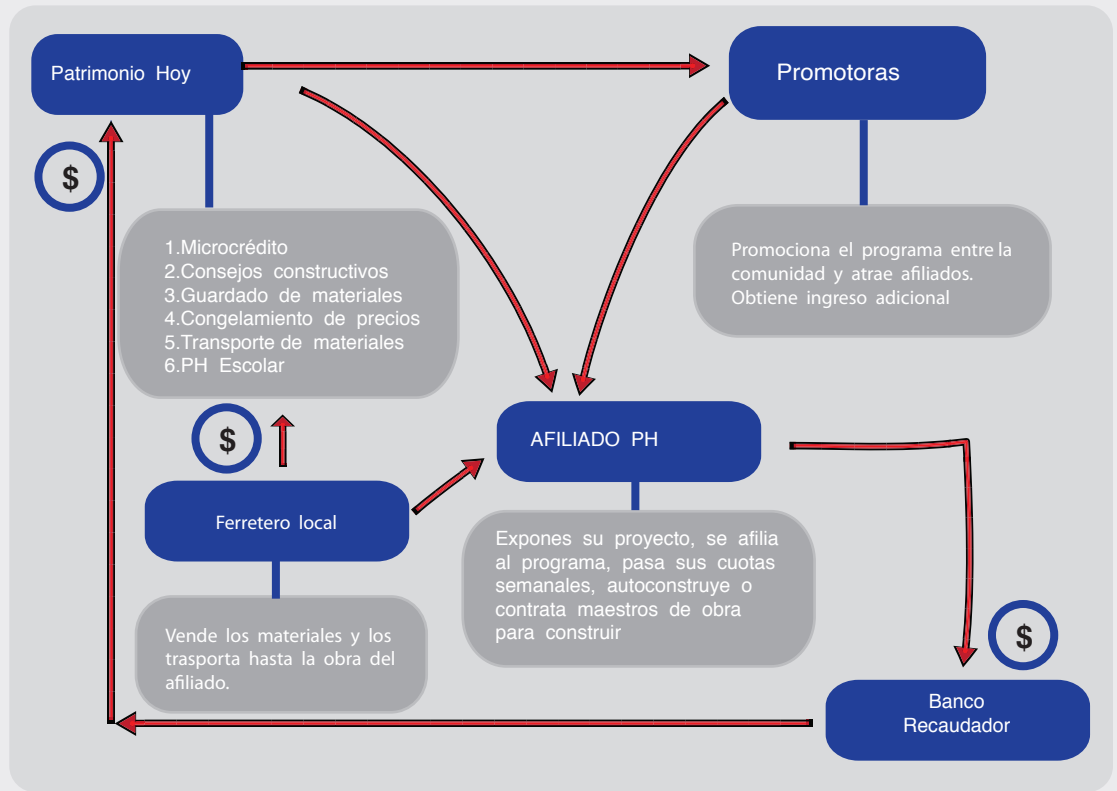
Patrimonio Hoy

Promotoras

$

1.Microcrédito
2.Consejos constructivos
3.Guardado de materiales
4.Congelamiento de precios
5.Transporte de materiales
6.PH Escolar

Promociona el programa entre la comunidad y atrae afiliados. Obtiene ingreso adicional

$

AFILIADO PH

Ferretero local

Expones su proyecto, se afilia al programa, pasa sus cuotas semanales, autoconstruye o contrata maestros de obra para construir

Vende los materiales y los trasporta hasta la obra del afiliado.

$

Banco Recaudador